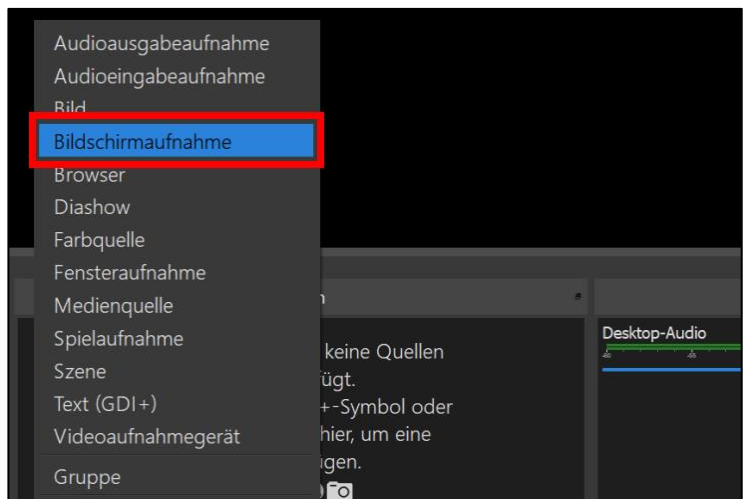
Audioausgabeaufnahme
Audioeingabeaufnahme
Bild
Bildschirmaufnahme
Browser
Diashow
Farbquelle
Fensteraufnahme
Medienquelle
Spielaufnahme
Szene
Text (GDI+)
Videoaufnahmegerät
Gruppe

n

keine Quellen
fügt.
+-Symbol oder
hier, um eine
igen.

Desktop-Audio